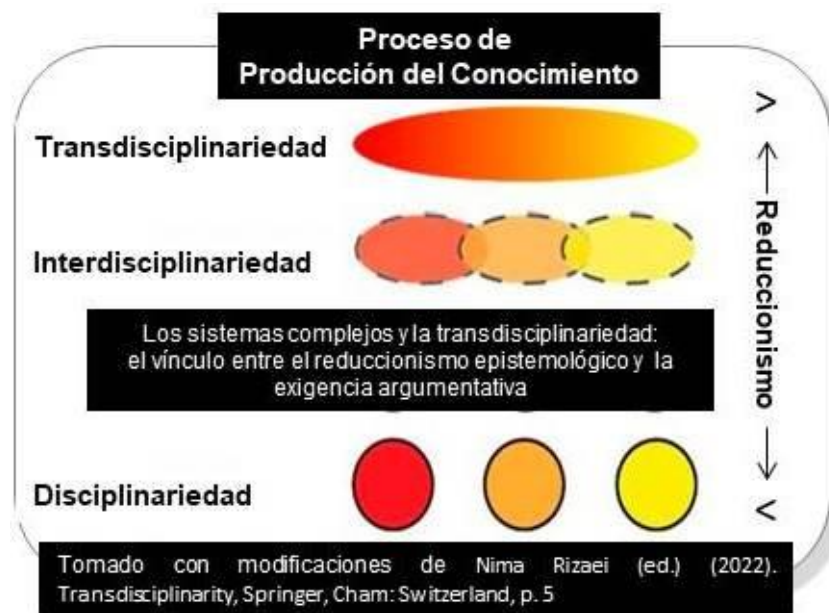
Proceso de
Producción del Conocimiento

Transdisciplinariedad

Interdisciplinariedad

Los sistemas complejos y la transdisciplinariedad: el vínculo entre el reduccionismo epistemológico y la exigencia argumentativa

Disciplinariedad

> ← Reduccionismo → <

Tomado con modificaciones de Nima Rizaei (ed.) (2022). Transdisciplinarity, Springer, Cham: Switzerland, p. 5